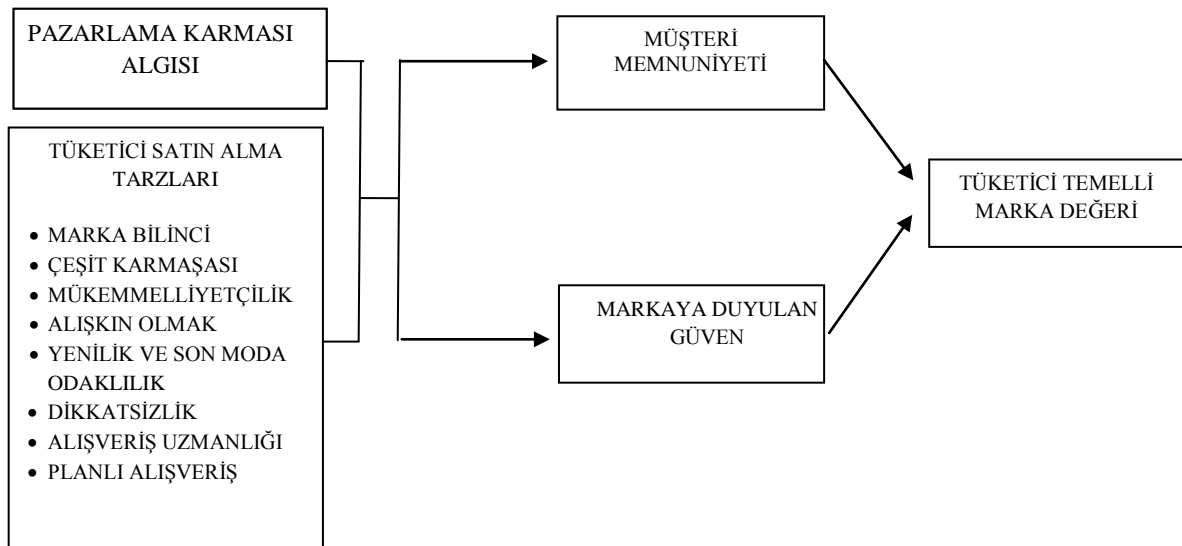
PAZARLAMA KARMASI ALGISI

TÜKETİCİ SATIN ALMA TARZLARI

- MARKA BİLİNCİ
- ÇEŞİT KARMAŞASI
- MÜKEMMELLİYETÇİLİK
- ALIŞKIN OLMAK
- YENİLİK VE SON MODA ODAKLILIK
- DİKKATSİZLİK
- ALIŞVERİŞ UZMANLIĞI
- PLANLI ALIŞVERİŞ

MÜŞTERİ MEMNUNİYETİ

MARKAYA DUYULAN GÜVEN

TÜKETİCİ TEMELLİ MARKA DEĞERİ